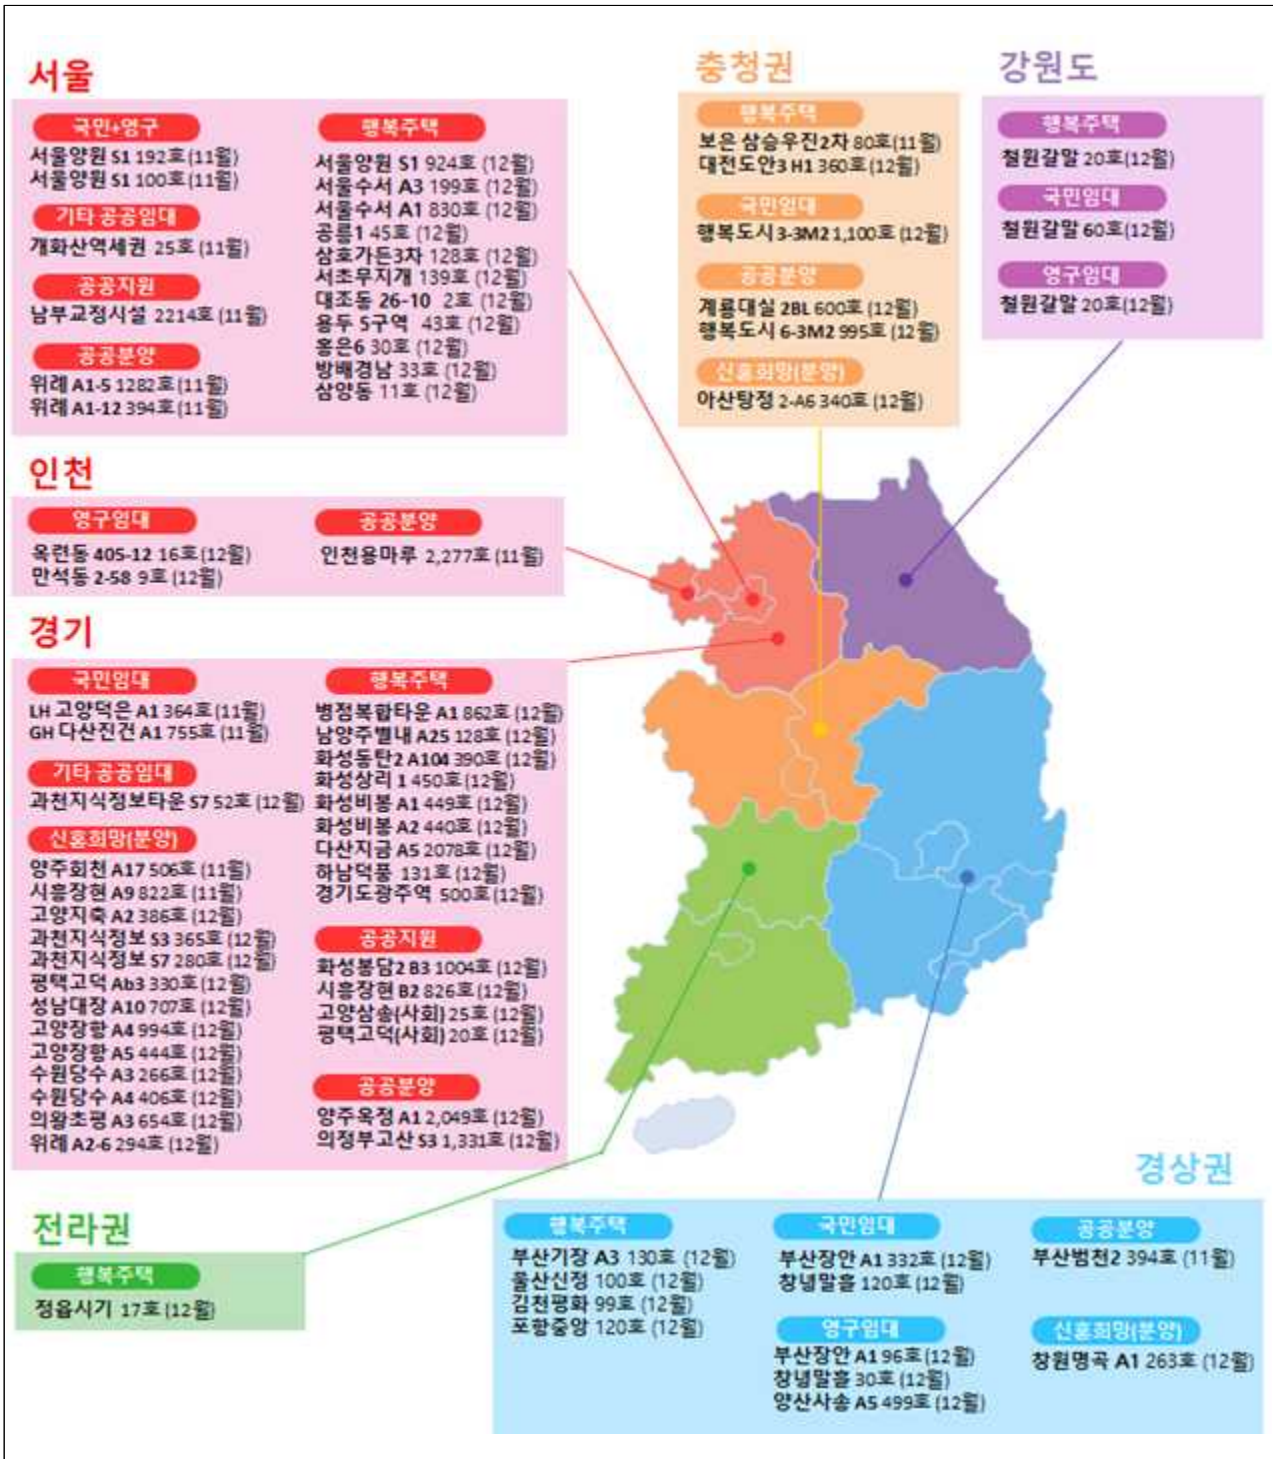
서울

국민·영구
서울양원 S1 192호(11월)
서울양원 S1 100호(11월)

기타 공공임대
개화산역세권 25호(11월)

공공지원
남부교정시설 2214호(11월)

공공분양
위례 A1-5 1282호(11월)
위례 A1-12 394호(11월)

행복주택
서울양원 S1 924호 (12월)
서울수서 A3 199호 (12월)
서울수서 A1 830호 (12월)
공릉1 45호 (12월)
삼호가든3차 128호 (12월)
서초무지개 139호 (12월)
대조동 26-10 2호 (12월)
용두 5구역 43호 (12월)
홍은6 30호 (12월)
방배경남 33호 (12월)
삼양동 11호 (12월)

충청권

행복주택
보은 삼승우진2차 80호(11월)
대전도안3 H1 360호(12월)

국민임대
행복도시3-3M2 1,100호 (12월)

공공분양
계룡대실 2BL 600호 (12월)
행복도시 6-3M2 995호 (12월)

신혼희망(분양)
아산탕정 2-A6 340호 (12월)

강원도

행복주택
철원갈말 20호(12월)

국민임대
철원갈말 60호(12월)

영구임대
철원갈말 20호(12월)

인천

영구임대
옥련동 405-12 16호(12월)
만석동 2-58 9호 (12월)

공공분양
인천용마루 2,277호 (11월)

경기

국민임대
LH 고양덕은 A1 364호(11월)
GH 다산진건 A1 755호 (11월)

기타 공공임대
과천지식정보타운 S7 52호 (12월)

신혼희망(분양)
양주회천 A17 506호 (11월)
시흥장현 A9 822호 (11월)
고양지축 A2 386호 (12월)
과천지식정보 S3 365호 (12월)
과천지식정보 S7 280호 (12월)
평택고덕 Ab3 330호 (12월)
성남대장 A10 707호 (12월)
고양장항 A4 994호 (12월)
고양장항 A5 444호 (12월)
수원당수 A3 266호 (12월)
수원당수 A4 406호 (12월)
의왕초평 A3 654호 (12월)
위례 A2-6 294호 (12월)

행복주택
병점복합타운 A1 862호 (12월)
남양주별내 A25 128호 (12월)
화성동탄2 A104 390호 (12월)
화성상리 1 450호(12월)
화성비봉 A1 449호 (12월)
화성비봉 A2 440호 (12월)
다산지금 A5 2078호 (12월)
하남덕풍 131호 (12월)
경기도광주역 500호 (12월)

공공지원
화성봉담2 B3 1004호 (12월)
시흥장현 B2 826호 (12월)
고양삼송(사회) 25호 (12월)
평택고덕(사회) 20호 (12월)

공공분양
양주옥정 A1 2,049호 (12월)
의정부고산 S3 1,331호 (12월)

전라권

행복주택
정읍시기 17호 (12월)

경상권

행복주택
부산기장 A3 130호 (12월)
울산신정 100호 (12월)
김천평화 99호 (12월)
포항중앙 120호 (12월)

국민임대
부산장안 A1 332호 (12월)
창녕말흘 120호 (12월)

영구임대
부산장안 A1 96호 (12월)
창녕말흘 30호 (12월)
양산사송 A5 499호 (12월)

공공분양
부산범천2 394호 (11월)

신혼희망(분양)
창원명곡 A1 263호 (12월)